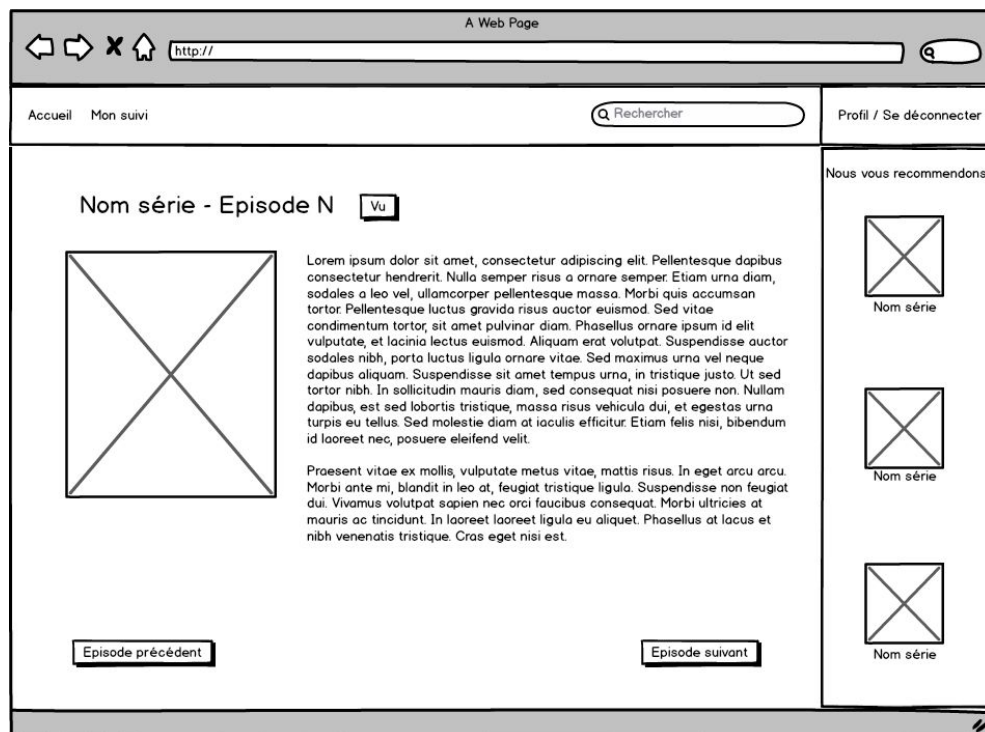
A Web Page

http://

Accueil Mon suivi

Rechercher

Profil / Se déconnecter

Nom série - Episode N Vu

Lorem ipsum dolor sit amet, consectetur adipiscing elit. Pellentesque dapibus consectetur hendrerit. Nulla semper risus a ornare semper. Etiam urna diam, sodales a leo vel, ullamcorper pellentesque massa. Morbi quis accumsan tortor. Pellentesque luctus gravida risus auctor euismod. Sed vitae condimentum tortor, sit amet pulvinar diam. Phasellus ornare ipsum id elit vulputate, et lacinia lectus euismod. Aliquam erat volutpat. Suspendisse auctor sodales nibh, porta luctus ligula ornare vitae. Sed maximus urna vel neque dapibus aliquam. Suspendisse sit amet tempus urna, in tristique justo. Ut sed tortor nibh. In sollicitudin mauris diam, sed consequat nisi posuere non. Nullam dapibus, est sed lobortis tristique, massa risus vehicula dui, et egestas urna turpis eu tellus. Sed molestie diam at iaculis efficitur. Etiam felis nisi, bibendum id laoreet nec, posuere eleifend velit.

Praesent vitae ex mollis, vulputate metus vitae, mattis risus. In eget arcu arcu. Morbi ante mi, blandit in leo at, feugiat tristique ligula. Suspendisse non feugiat dui. Vivamus volutpat sapien nec orci faucibus consequat. Morbi ultricies at mauris ac tincidunt. In laoreet laoreet ligula eu aliquet. Phasellus at lacus et nibh venenatis tristique. Cras eget nisi est.

Episode précédent

Episode suivant

Nous vous recommendons

Nom série

Nom série

Nom série